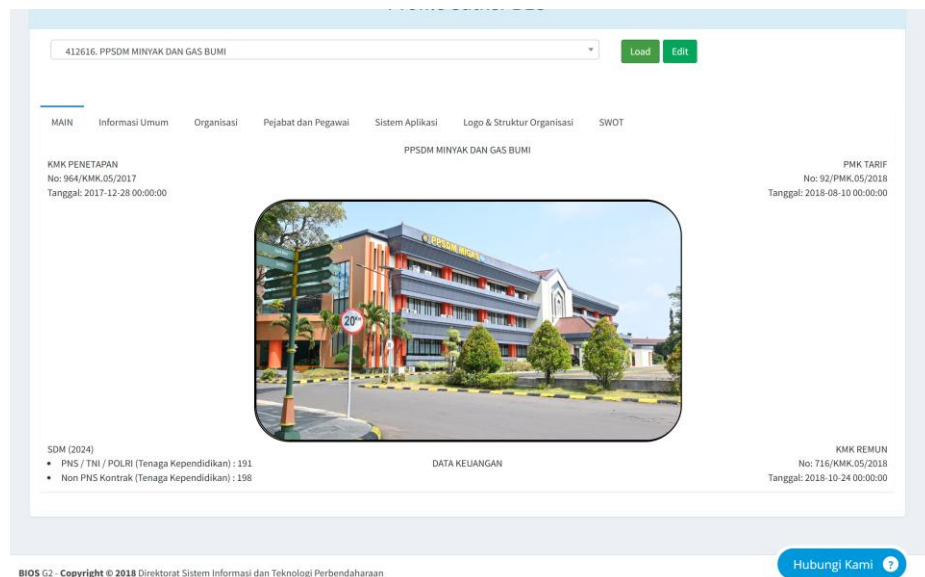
412616. PPSDM MINYAK DAN GAS BUMI

Load Edit

MAIN Informasi Umum Organisasi Pejabat dan Pegawai Sistem Aplikasi Logo & Struktur Organisasi SWOT

PPSDM MINYAK DAN GAS BUMI

KMK PENETAPAN
No: 964/KMK.05/2017
Tanggal: 2017-12-28 00:00:00

PMK TARIF
No: 92/PMK.05/2018
Tanggal: 2018-08-10 00:00:00

PPSDM MIGAS

20

SDM (2024)
• PNS / TNI / POLRI (Tenaga Kependidikan) : 191
• Non PNS Kontrak (Tenaga Kependidikan) : 198

DATA KEUANGAN

KMK REMUN
No: 716/KMK.05/2018
Tanggal: 2018-10-24 00:00:00

BIOS G2 - Copyright © 2018 Direktorat Sistem Informasi dan Teknologi Perbendaharaan

Hubungi Kami ?